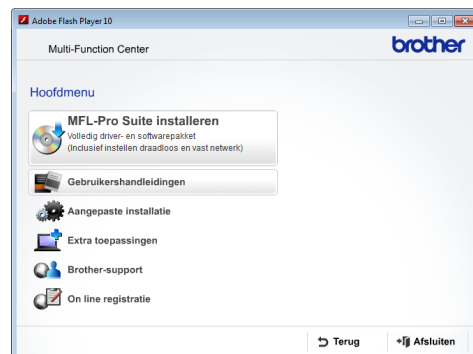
Adobe Flash Player 10

Multi-Function Center

brother

Hoofdmenu

MFL-Pro Suite installeren
Volledig driver- en softwarepakket
(Inclusief instellen draadloos en vast netwerk)

Gebruikershandleidingen

Aangepaste installatie

Extra toepassingen

Brother-support

On line registratie

Terug

Afsluiten